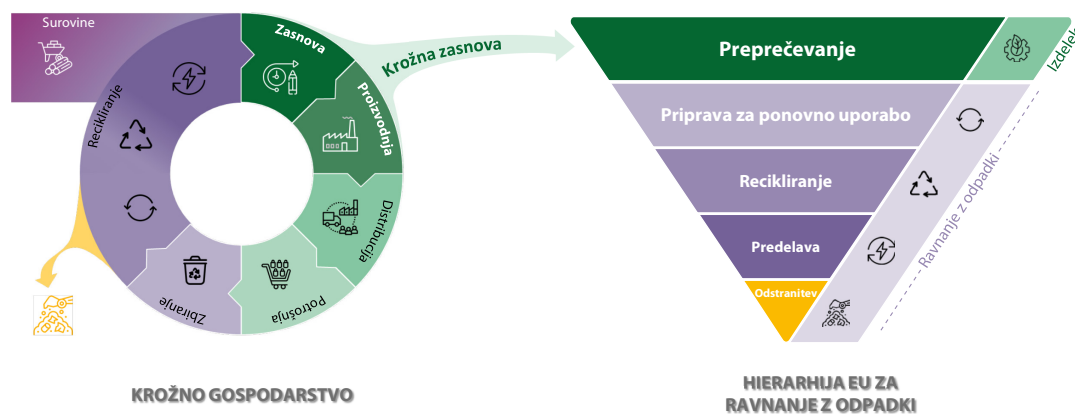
Surovine

Zasnova

Proizvodnja

Distribucija

Potrošnja

Zbiranje

Recikliranje

Krožna zasnova

KROŽNO GOSPODARSTVO

Preprečevanje

Priprava za ponovno uporabo

Recikliranje

Predelava

Odstranitev

Izdelek

Ravnanje z odpadki

HIERARHIJA EU ZA RAVNANJE Z ODPADKI